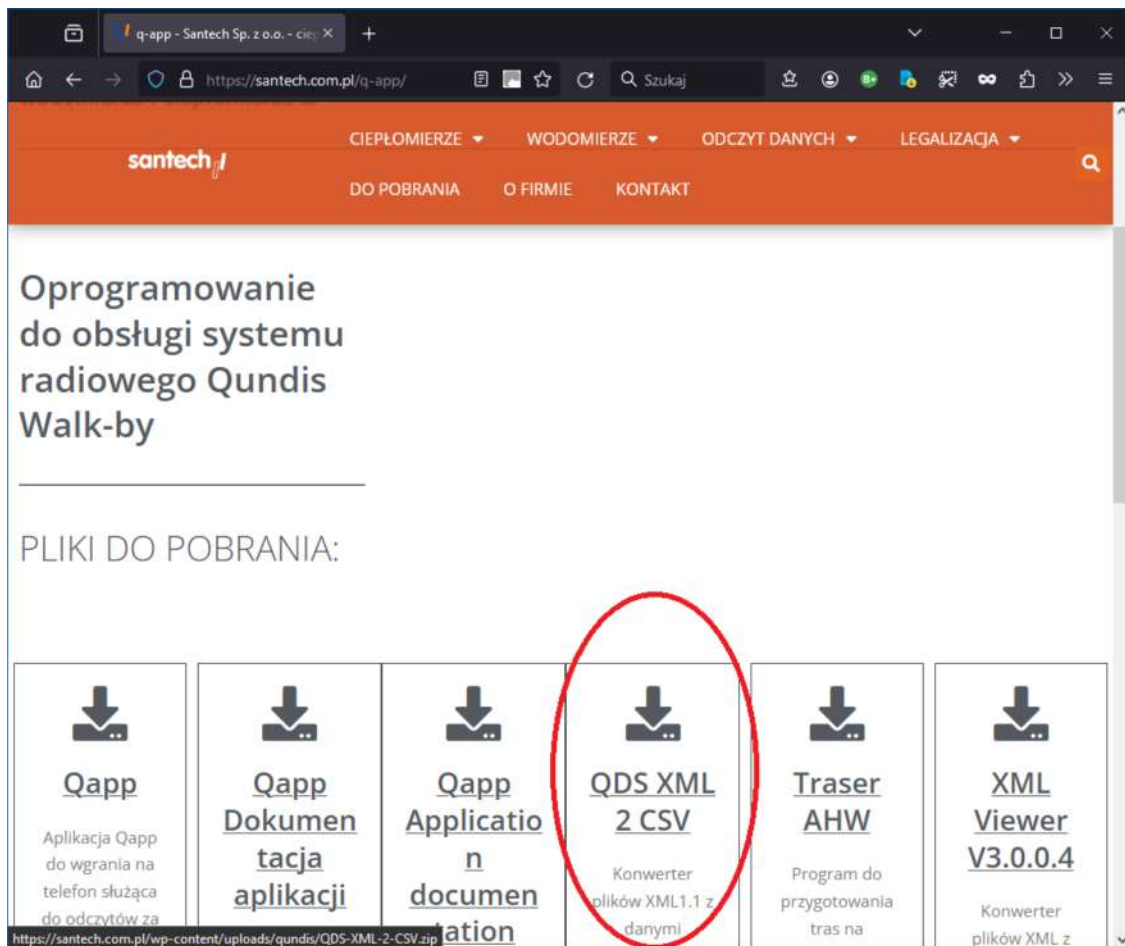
q-app - Santech Sp. z o.o. - ciep

https://santech.com.pl/q-app/

Szukaj

santech

CIEPŁOMIERZE ▾ WODOMIERZE ▾ ODCZYT DANYCH ▾ LEGALIZACJA ▾

DO POBRANIA O FIRMIE KONTAKT

Oprogramowanie do obsługi systemu radiowego Qundis Walk-by

PLIKI DO POBRANIA:

Qapp

Aplikacja Qapp do wgrania na telefon służąca do odczytów za

Qapp Dokumentacja aplikacji

Qapp Application documentation

QDS XML 2 CSV

Konwerter plików XML1.1 z danymi

Traser AHW

Program do przygotowania tras na

XML Viewer V3.0.0.4

Konwerter plików XML z

https://santech.com.pl/wp-content/uploads/qundis/QDS-XML-2-CSV.zip